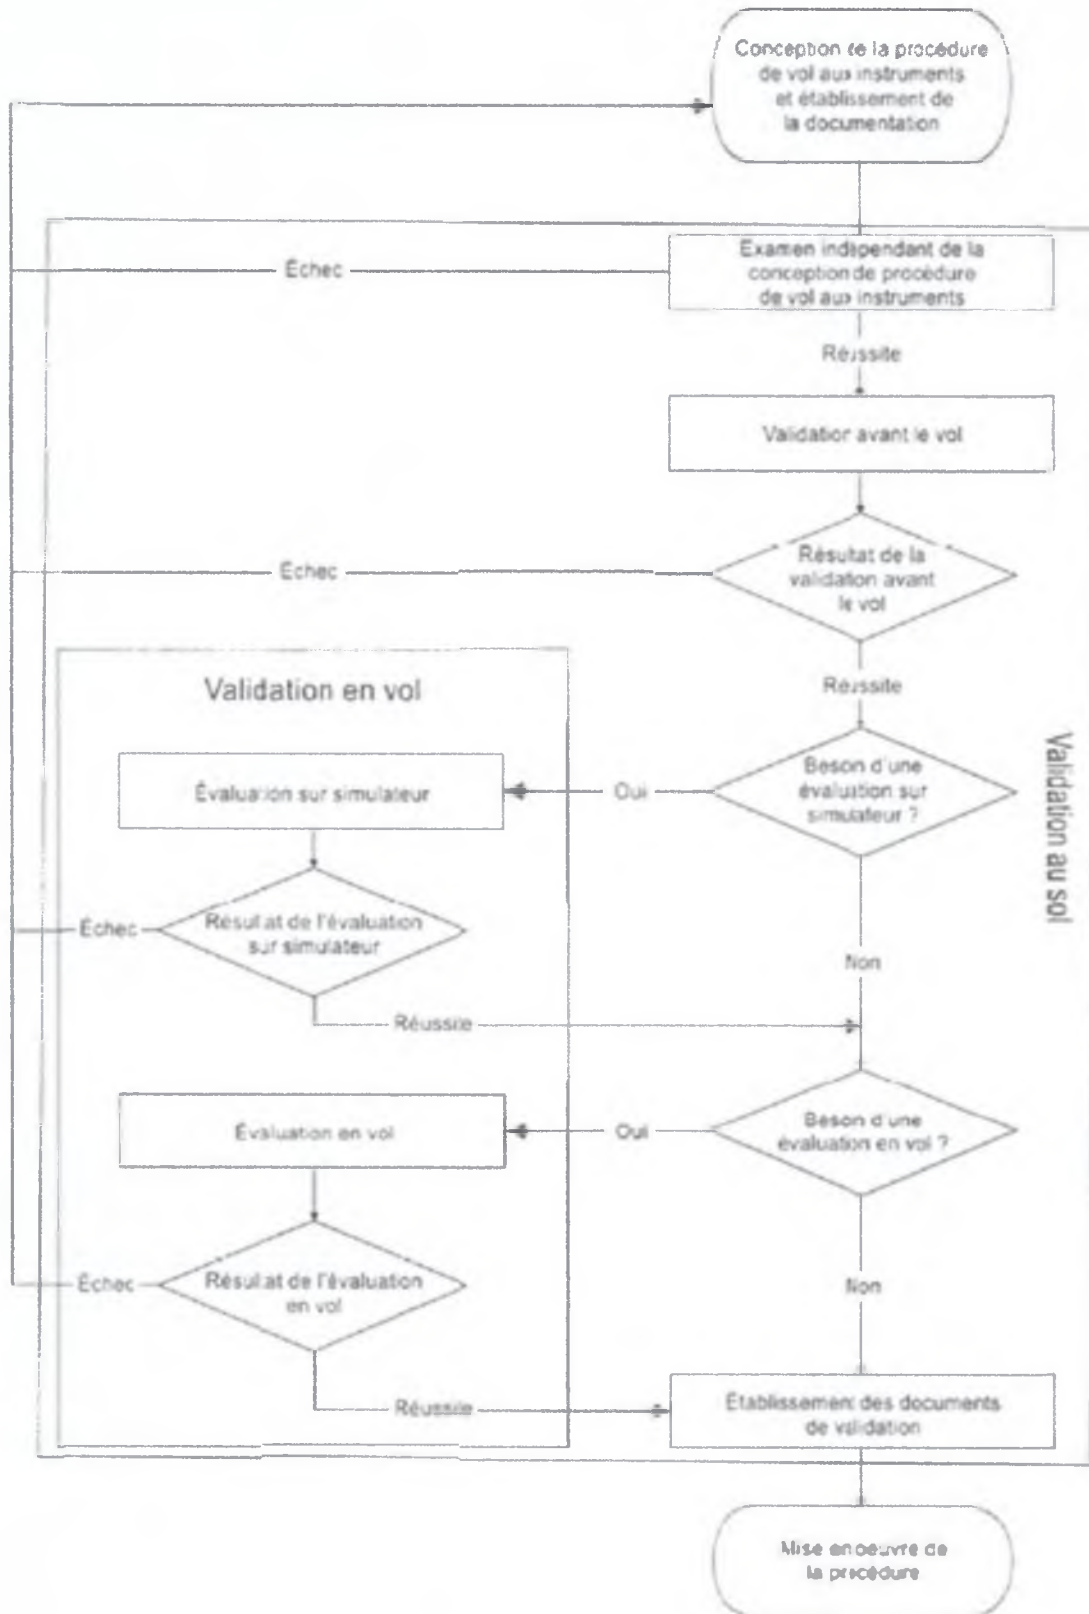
Conception de la procédure de vol aux instruments et établissement de la documentation

Examen indépendant de la conception de procédure de vol aux instruments

Échec

Réussite

Validation avant le vol

Résultat de la validation avant le vol

Échec

Réussite

Validation au sol

Validation en vol

Besoin d'une évaluation sur simulateur ?

Oui

Évaluation sur simulateur

Résultat de l'évaluation sur simulateur

Échec

Réussite

Non

Besoin d'une évaluation en vol ?

Oui

Évaluation en vol

Résultat de l'évaluation en vol

Échec

Réussite

Non

Établissement des documents de validation

Mise en oeuvre de la procédure